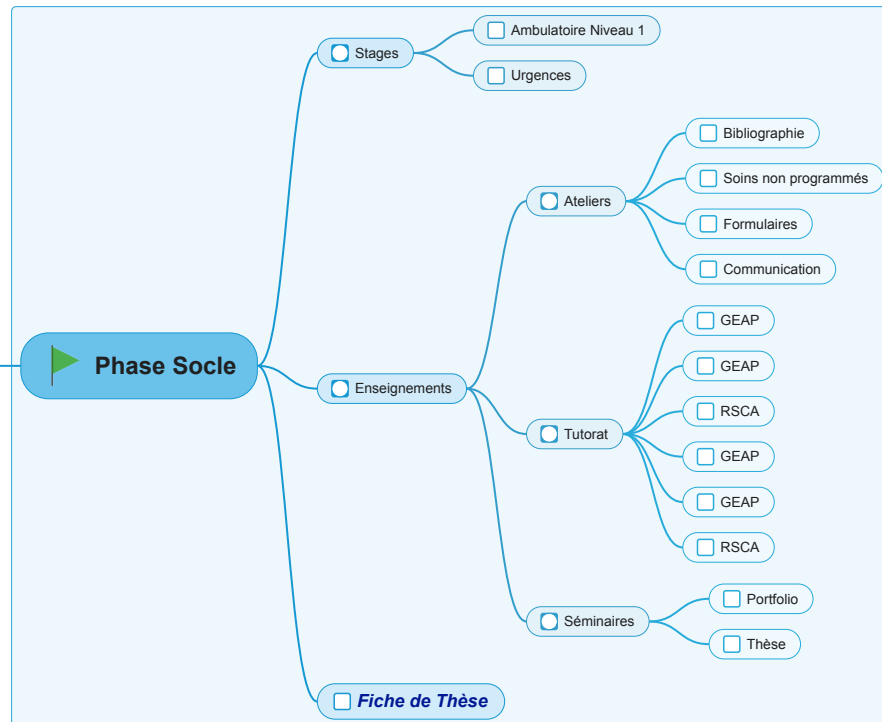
Phase Socle

Stages
Ambulatoire Niveau 1
Urgences

Enseignements
Ateliers
Bibliographie
Soins non programmés
Formulaires
Communication

Tutorat
GEAP
GEAP
RSCA
GEAP
GEAP
RSCA

Séminaires
Portfolio
Thèse

Fiche de Thèse